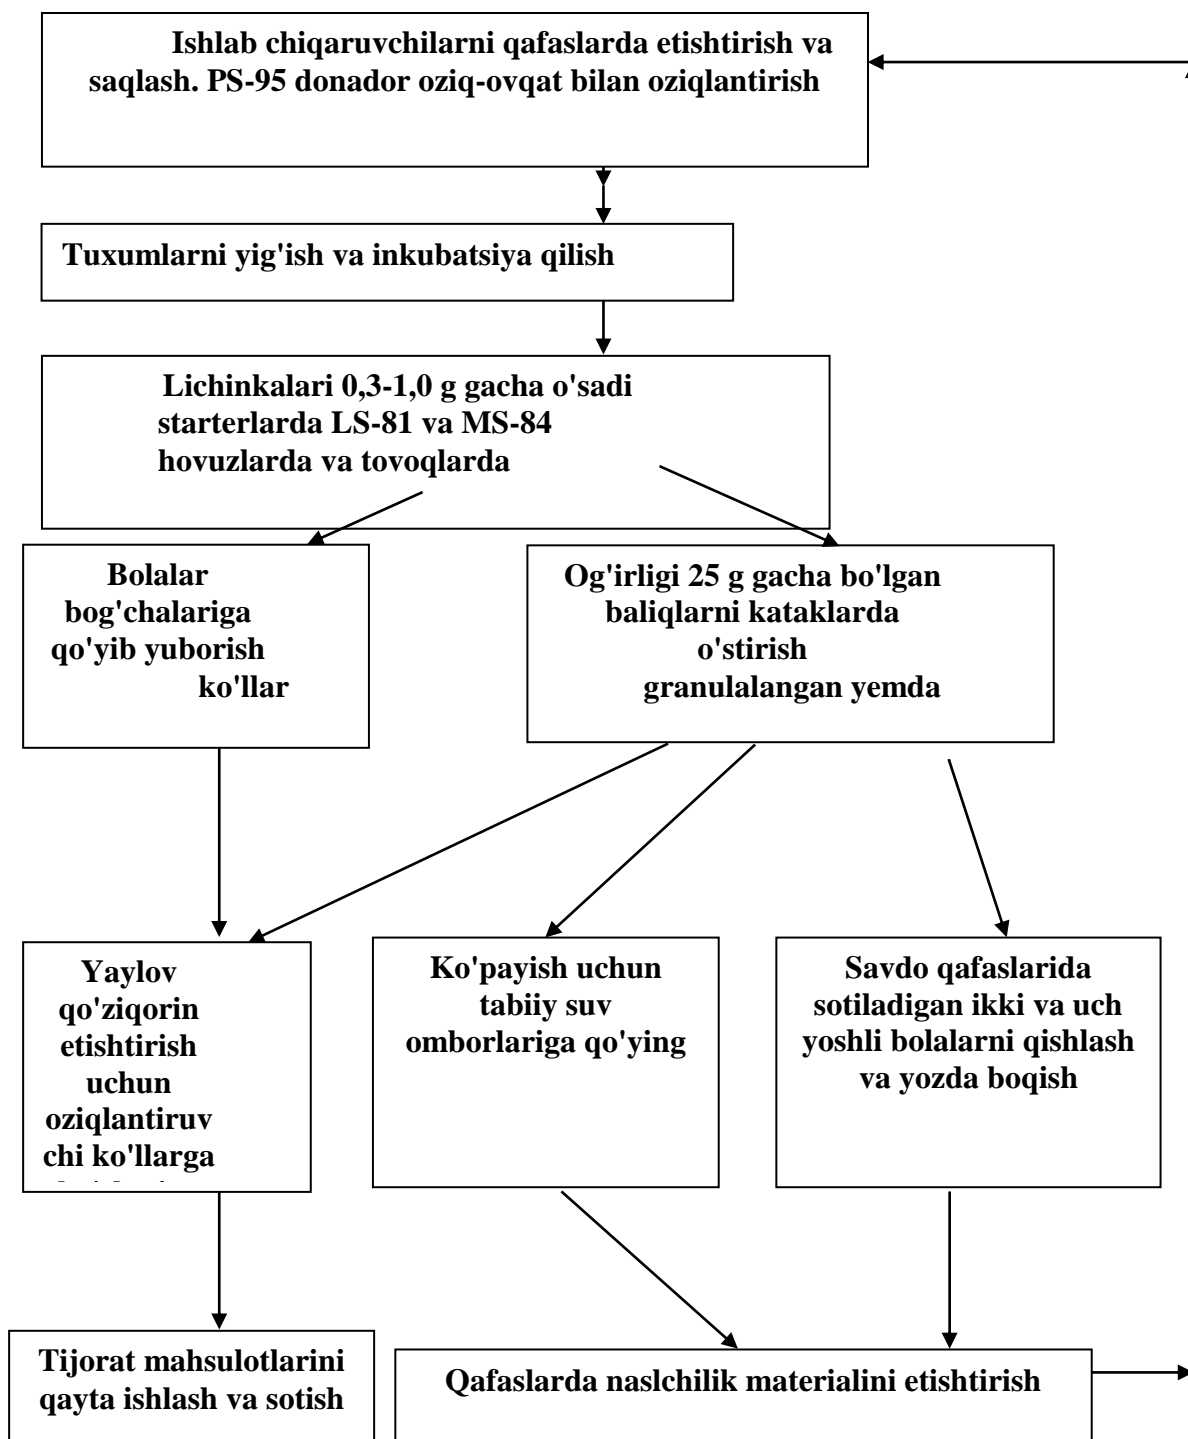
Ishlab chiqaruvchilarni qafaslarda etishtirish va saqlash. PS-95 donador oziq-ovqat bilan oziqlantirish

Tuxumlarni yig'ish va inkubatsiya qilish

Lichinkalari 0,3-1,0 g gacha o'sadi starterlarda LS-81 va MS-84 hovuzlarda va tovoqlarda

Bolalar bog'chalariga qo'yib yuborish ko'llar

Og'irligi 25 g gacha bo'lgan baliqlarni kataklarda o'stirish granulalangan yemda

Yaylov qo'ziqorin etishtirish uchun oziqlantiruvchi ko'llarga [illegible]

Ko'payish uchun tabiiy suv omborlariga qo'ying

Savdo qafaslarida sotiladigan ikki va uch yoshli bolalarni qishlash va yozda boqish

Tijorat mahsulotlarini qayta ishlash va sotish

Qafaslarda naslchilik materialini etishtirish